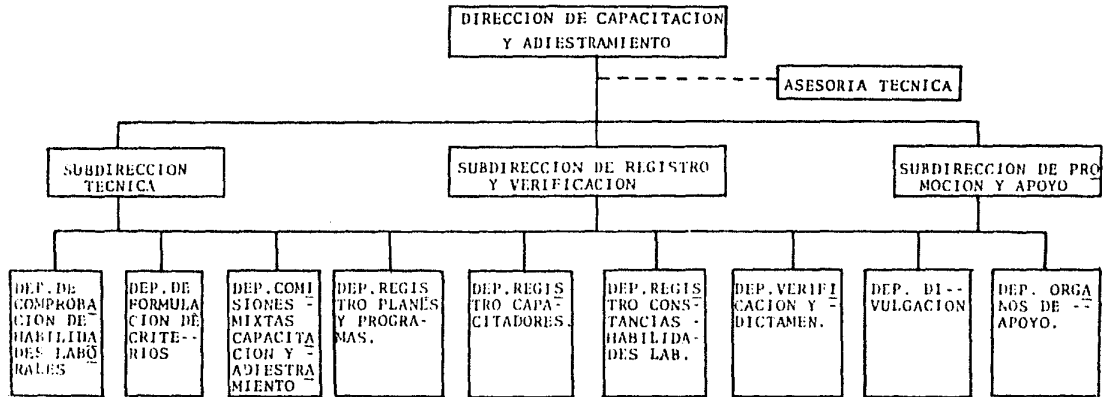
DIRECCION DE CAPACITACION Y ADIESTRAMIENTO

ASESORIA TECNICA

SUBDIRECCION TECNICA

SUBDIRECCION DE REGISTRO Y VERIFICACION

SUBDIRECCION DE PROMOCION Y APOYO

DEP. DE COMPROBACION DE HABILIDADES LABORALES

DEP. DE FORMULACION DE CRITERIOS

DEP. COMISIONES MIXTAS CAPACITACION Y ADIESTRAMIENTO

DEP. REGISTRO PLANES Y PROGRAMAS.

DEP. REGISTRO CAPACITADORES.

DEP. REGISTRO CONSTANCIAS HABILIDADES LAB.

DEP. VERIFICACION Y DICTAMEN.

DEP. DIVULGACION

DEP. ORGANOS DE APOYO.